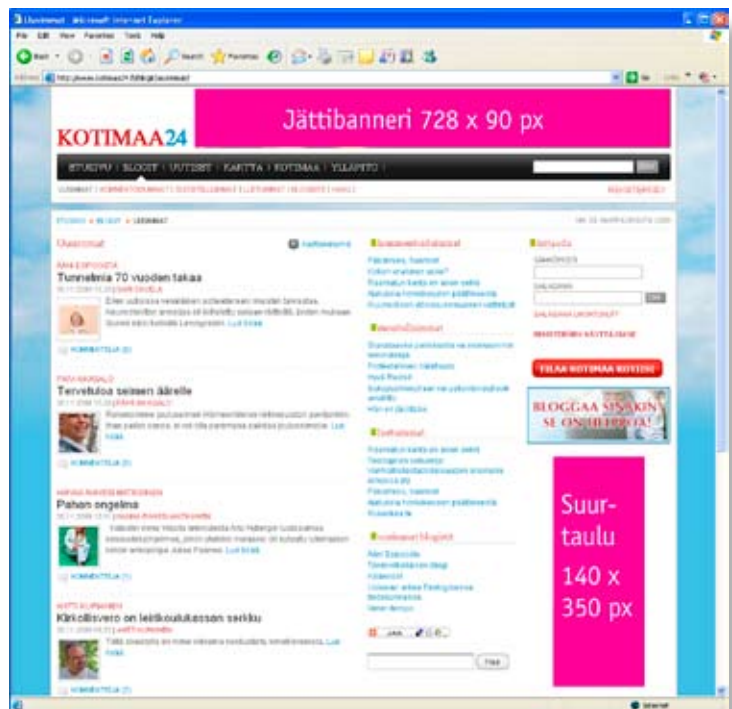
Uusimmat - Microsoft Internet Explorer
File Edit View Favorites Tools Help

KOTIMAA24

Jättibanneri 728 x 90 px

ETUSIVU | BLOGIT | UUTISET | KARTTA | KOTIMAA | YLLÄPITO |

Uusimmat

Tunnelmia 70 vuoden takaa

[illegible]

KOMMENTTEJA (0)

Tervetuloa seiseen äärelle

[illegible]

KOMMENTTEJA (0)

Pahan ongelma

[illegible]

KOMMENTTEJA (1)

Kirkollisvero on leirikoulukassan serkku

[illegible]

KOMMENTTEJA (0)

VILAA KOTIMAA KOTIISI

BLOGGAA SINÄKIN SE ON ILMAISTA!

Suur-
taulu
140 x
350 px

Internet